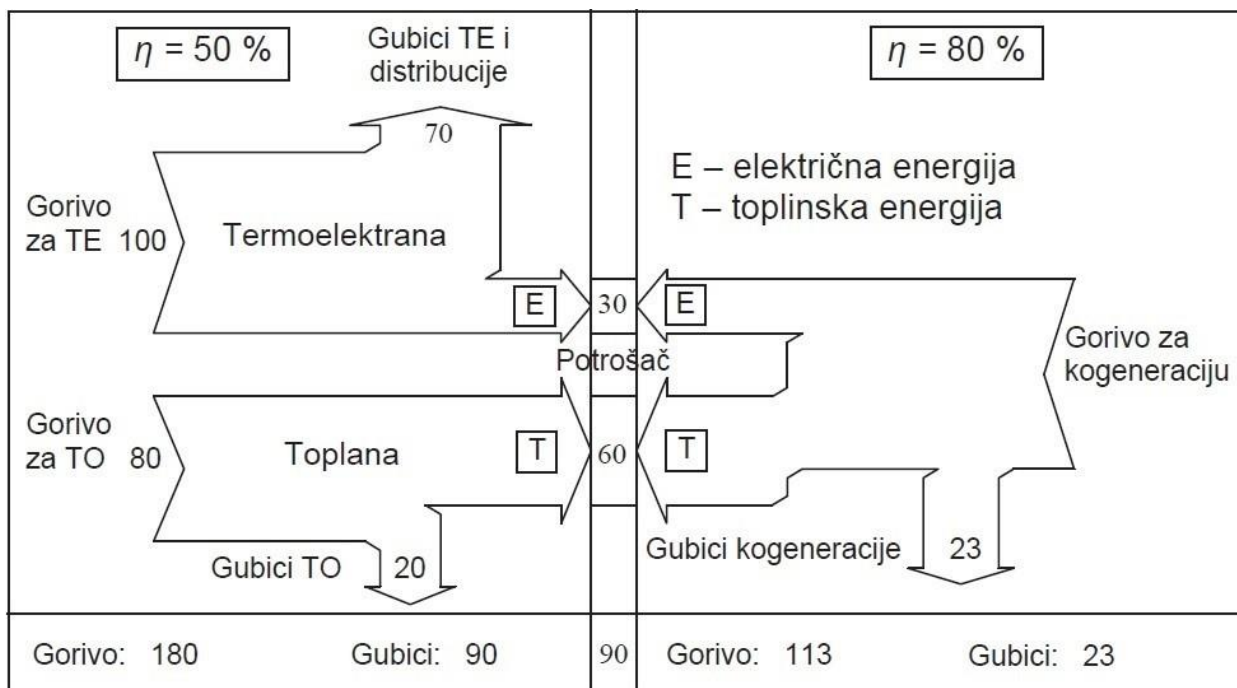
$\eta$ = 50 %

Gubici TE i distribucije

70

Gorivo za TE 100

Termoelektrana

E

30

Potrošač

Gorivo za TO 80

Toplana

T

60

Gubici TO 20

$\eta$ = 80 %

E – električna energija
T – toplinska energija

E

Gorivo za kogeneraciju

T

Gubici kogeneracije 23

Gorivo: 180 Gubici: 90

90

Gorivo: 113 Gubici: 23